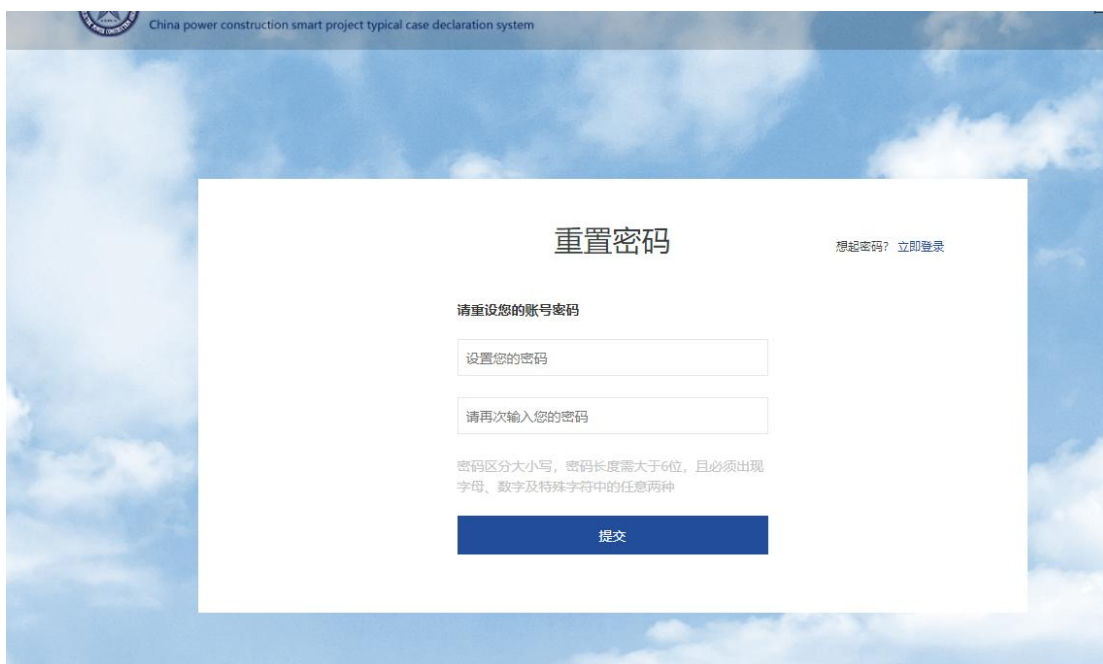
China power construction smart project typical case declaration system

重置密码

想起密码? 立即登录

请重设您的账号密码

设置您的密码

请再次输入您的密码

密码区分大小写，密码长度需大于6位，且必须出现字母、数字及特殊字符中的任意两种

提交